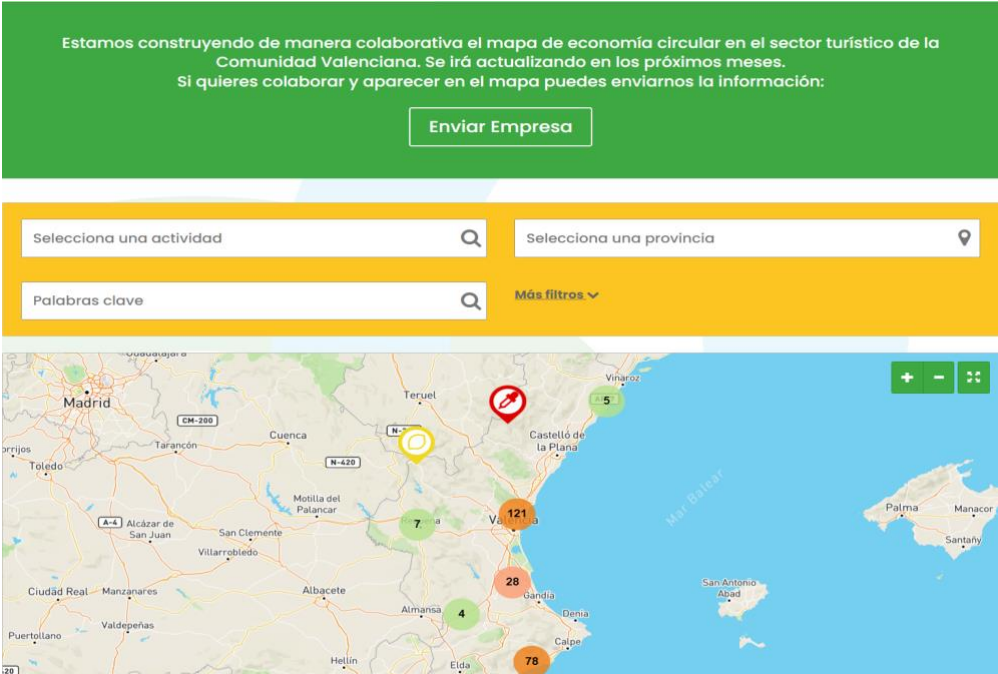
Estamos construyendo de manera colaborativa el mapa de economía circular en el sector turístico de la Comunidad Valenciana. Se irá actualizando en los próximos meses.
Si quieres colaborar y aparecer en el mapa puedes enviarnos la información:

Enviar Empresa

Selecciona una actividad

Selecciona una provincia

Palabras clave

Más filtros

+ −

Guadalajara
Madrid
CM-200
Teruel
Vinaroz
5
Tarancón
Cuenca
N-3
Castelló de la Plana
rrijos
Toledo
N-420
Mar Balear
Motilla del Palancar
A-4
Alcázar de San Juan
San Clemente
7
121
Valencia
Palma
Manacor
Santanyí
Villarrobledo
28
Ciudad Real
Manzanares
Albacete
Gandía
San Antonio Abad
Valdepeñas
Almansa
4
Denia
Puertollano
Calpe
Hellín
Elda
78
-20